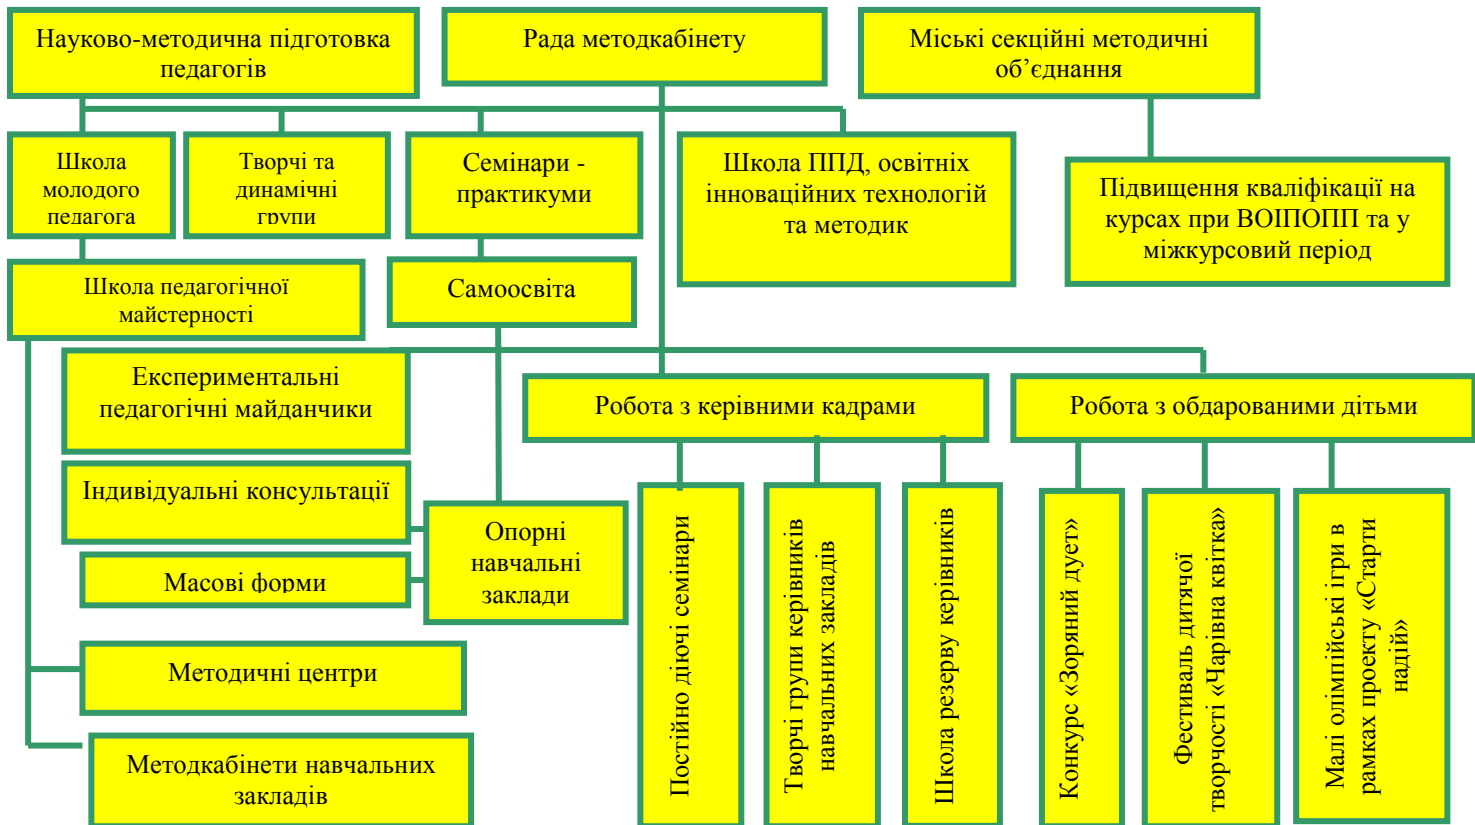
Науково-методична підготовка педагогів

Рада методкабінету

Міські секційні методичні об’єднання

Школа молодого педагога

Творчі та динамічні групи

Семінари - практикуми

Школа ППД, освітніх інноваційних технологій та методик

Підвищення кваліфікації на курсах при ВОІППО та у міжкурсовий період

Школа педагогічної майстерності

Самоосвіта

Експериментальні педагогічні майданчики

Робота з керівними кадрами

Робота з обдарованими дітьми

Індивідуальні консультації

Опорні навчальні заклади

Масові форми

Методичні центри

Методкабінети навчальних закладів

Постійно діючі семінари

Творчі групи керівників навчальних закладів

Школа резерву керівників

Конкурс «Зоряний дует»

Фестиваль дитячої творчості «Чарівна квітка»

Малі олімпійські ігри в рамках проекту «Старти надій»